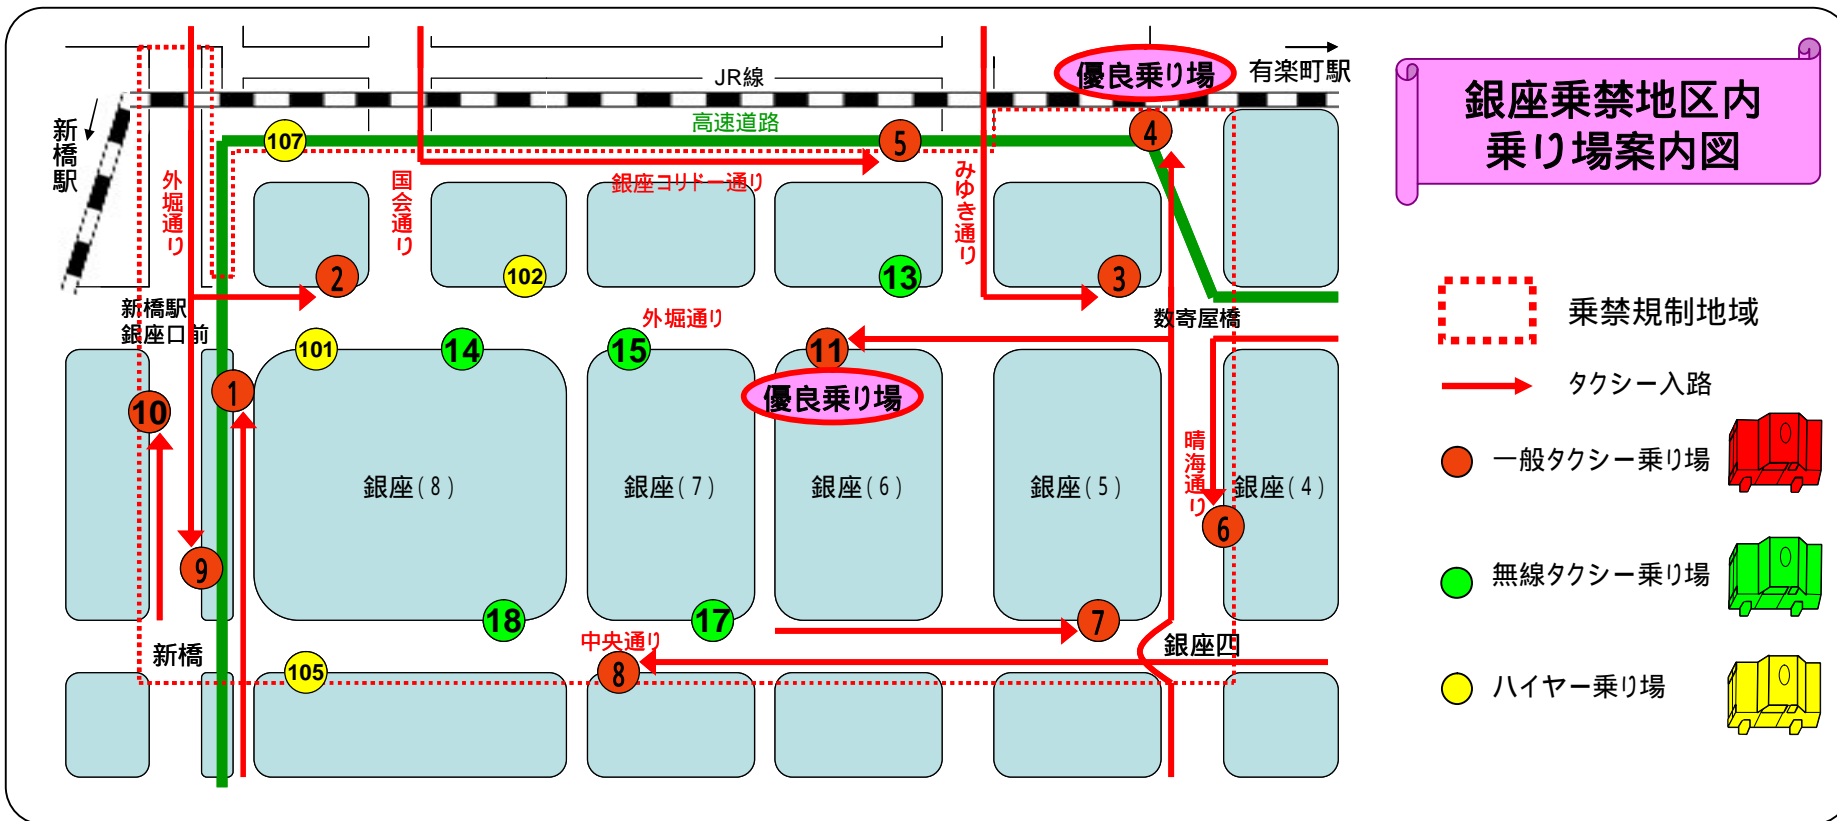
銀座乗禁地区内
乗り場案内図

JR線
有楽町駅
優良乗り場
新橋駅
高速道路
107
5
4
外堀通り
国会通り
銀座コリドー通り
みゆき通り
2
102
13
3
新橋駅
銀座口前
外堀通り
数寄屋橋
101
14
15
11
優良乗り場
10
1
晴海通り
銀座(8)
銀座(7)
銀座(6)
銀座(5)
銀座(4)
6
9
18
17
7
新橋
中央通り
銀座四
105
8

乗禁規制地域
タクシー入路
一般タクシー乗り場
無線タクシー乗り場
ハイヤー乗り場